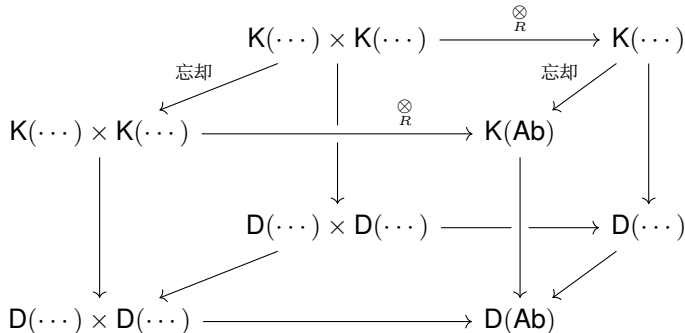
$\mathsf{K}(\cdots) \times \mathsf{K}(\cdots)$ $\overset{\otimes}{\underset{R}{\longrightarrow}}$ $\mathsf{K}(\cdots)$

忘却 忘却

$\mathsf{K}(\cdots) \times \mathsf{K}(\cdots)$ $\overset{\otimes}{\underset{R}{\longrightarrow}}$ $\mathsf{K}(\mathsf{Ab})$

$\mathsf{D}(\cdots) \times \mathsf{D}(\cdots)$ $\longrightarrow$ $\mathsf{D}(\cdots)$

$\mathsf{D}(\cdots) \times \mathsf{D}(\cdots)$ $\longrightarrow$ $\mathsf{D}(\mathsf{Ab})$